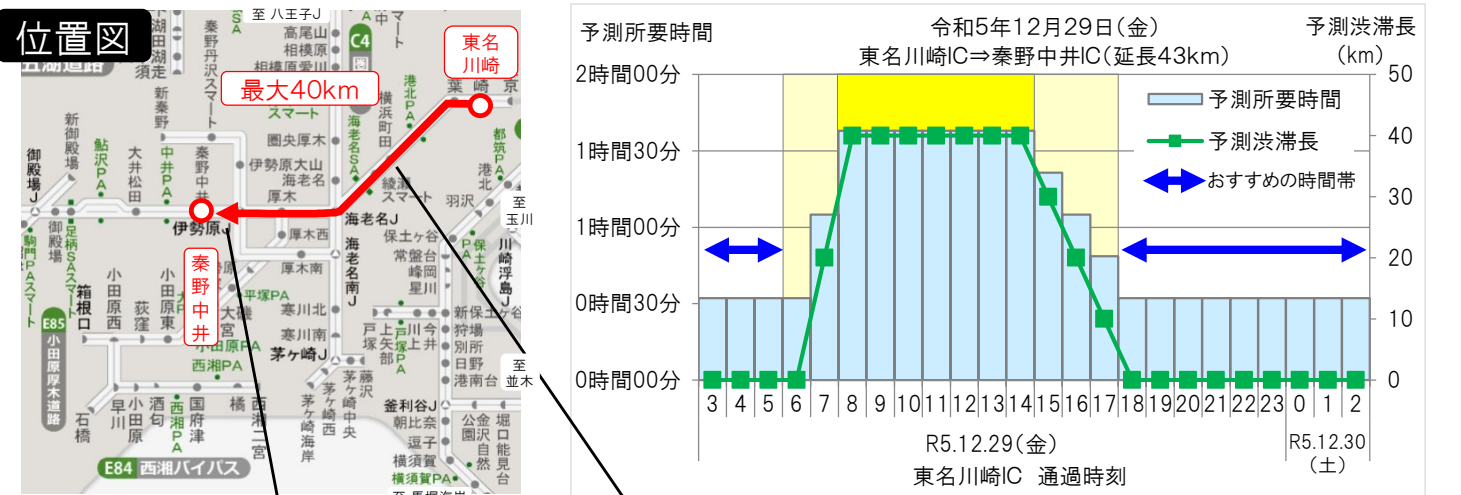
位置図

東名川崎

最大40km

秦野中井

至 八王子J

高尾山
相模原
相模原愛川
圏央厚木
伊勢原大山
海老名
海老名J
厚木西
厚木
厚木南
寒川北
寒川南
茅ケ崎J
綾瀬スマート
横浜町田
海老名SA
港北PA
港北
羽沢
都筑PA
至玉川
川崎浮島J
保土ケ谷
常盤台
峰岡
星川
新保土ケ谷
狩場
永田
日野
港南台
釜利谷J
朝比奈
逗子
横須賀PA
公郷
衣笠
堀口
能見台
至並木
至 馬堀海岸
秦野丹沢スマート
新秦野
大井松田
中井PA
秦野中井
伊勢原J
伊勢原
平塚PA
大磯
二宮
西湘PA
国府津
橘
酒匂
小田原
早川
石橋
西湘二宮
茅ケ崎中央
茅ケ崎海岸
藤沢
戸塚
新御殿場
御殿場J
御殿場
足柄SA
駒門PA
鮎沢PA
小田原東
小田原西
荻窪
箱根口
小田原厚木道路
E85
E84 西湘バイパス
C4
東名湖道路

予測所要時間

令和5年12月29日（金）
東名川崎IC⇒秦野中井IC（延長43km）

予測渋滞長
（km）

2時間00分
1時間30分
1時間00分
0時間30分
0時間00分

50
40
30
20
10
0

予測所要時間
予測渋滞長
おすすめの時間帯

3 4 5 6 7 8 9 10 11 12 13 14 15 16 17 18 19 20 21 22 23 0 1 2

R5.12.29（金）
R5.12.30（土）
東名川崎IC　通過時刻